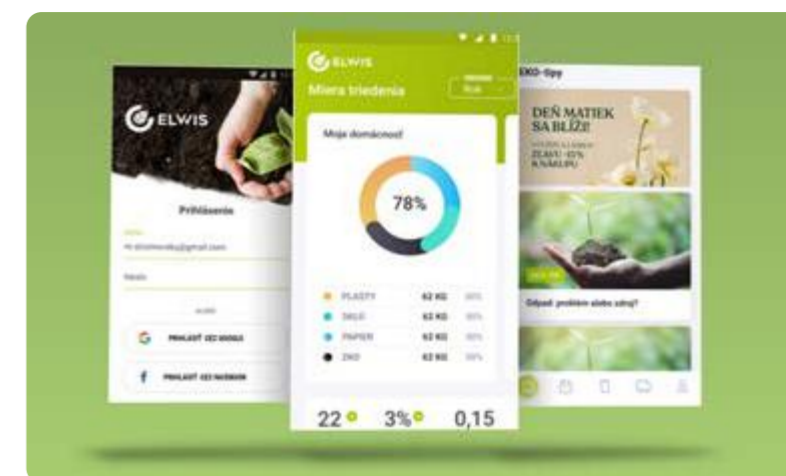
ELWIS

Prihlásenie

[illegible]@gmail.com

Heslo

alebo

G PRIHLÁSIŤ CEZ GOOGLE

f PRIHLÁSIŤ CEZ FACEBOOK

ELWIS

Miera triedenia

Rok

Moja domácnosť

78%

| | | | |
|---|---|---|---|
| ● | PLASTY | 62 KG | 30% |
| ● | SKLO | 62 KG | 30% |
| ● | PAPIER | 62 KG | 30% |
| ● | ZKO | 62 KG | 30% |

22 3% 0,15

EKO-tipy

DEŇ MATIEK SA BLÍŽI!

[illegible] ZĽAVU -15% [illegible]

Odpad: problém alebo zdroj?